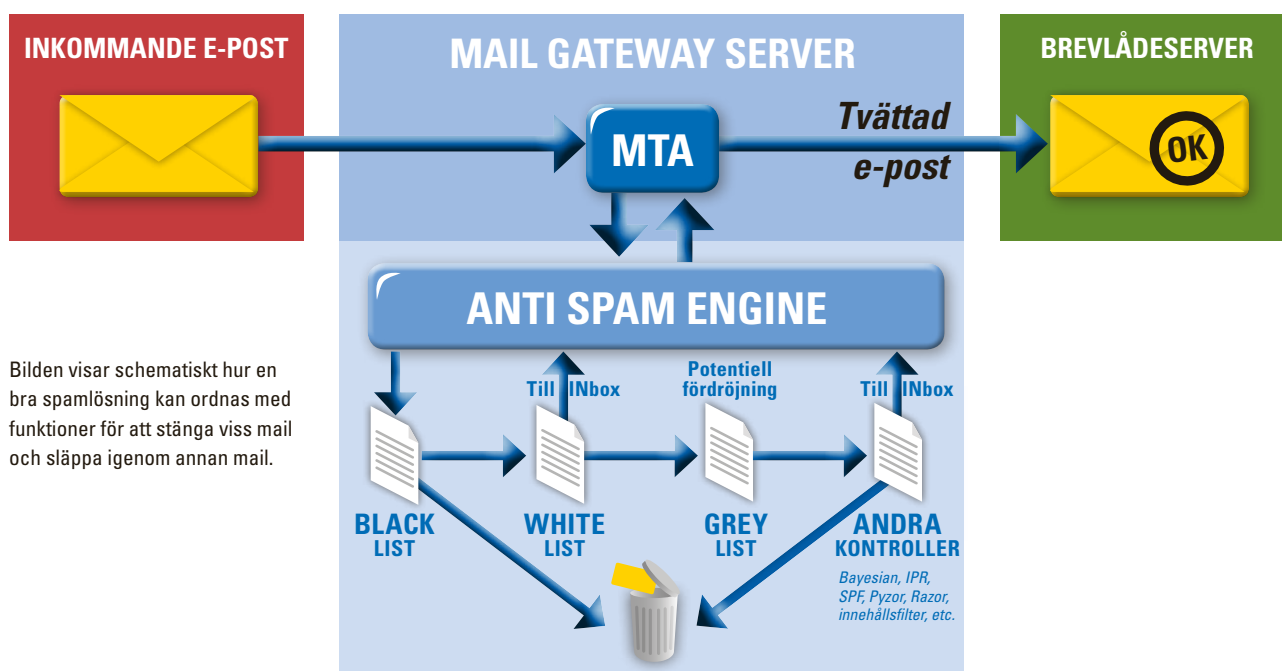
INKOMMANDE E-POST

MAIL GATEWAY SERVER

BREVLÅDESERVER

MTA

Tvättad e-post

OK

ANTI SPAM ENGINE

Bilden visar schematiskt hur en bra spamlösning kan ordnas med funktioner för att stänga viss mail och släppa igenom annan mail.

Till INbox

Potentiell fördröjning

Till INbox

BLACK LIST

WHITE LIST

GREY LIST

ANDRA KONTROLLER

Bayesian, IPR, SPF, Pyzor, Razor, innehållsfilter, etc.